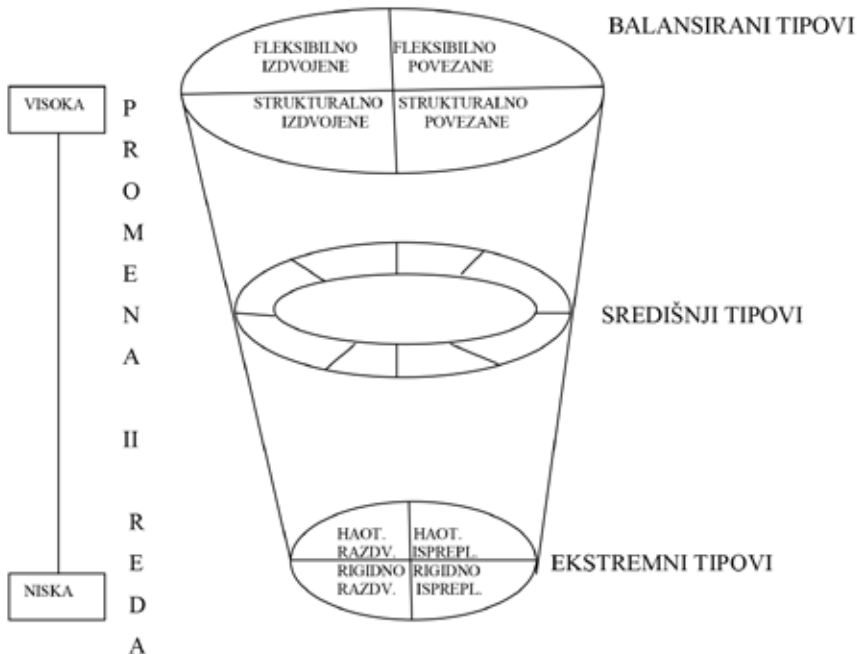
BALANSIRANI TIPOVI

FLEKSIBILNO IZDVOJENE | FLEKSIBILNO POVEZANE
STRUKTURALNO IZDVOJENE | STRUKTURALNO POVEZANE

VISOKA

P
R
O
M
E
N
A

II

R
E
D
A

NISKA

SREDIŠNJI TIPOVI

HAOT. RAZDV. | HAOT. ISPREPL.
RIGIDNO RAZDV. | RIGIDNO ISPREPL.

EKSTREMNI TIPOVI